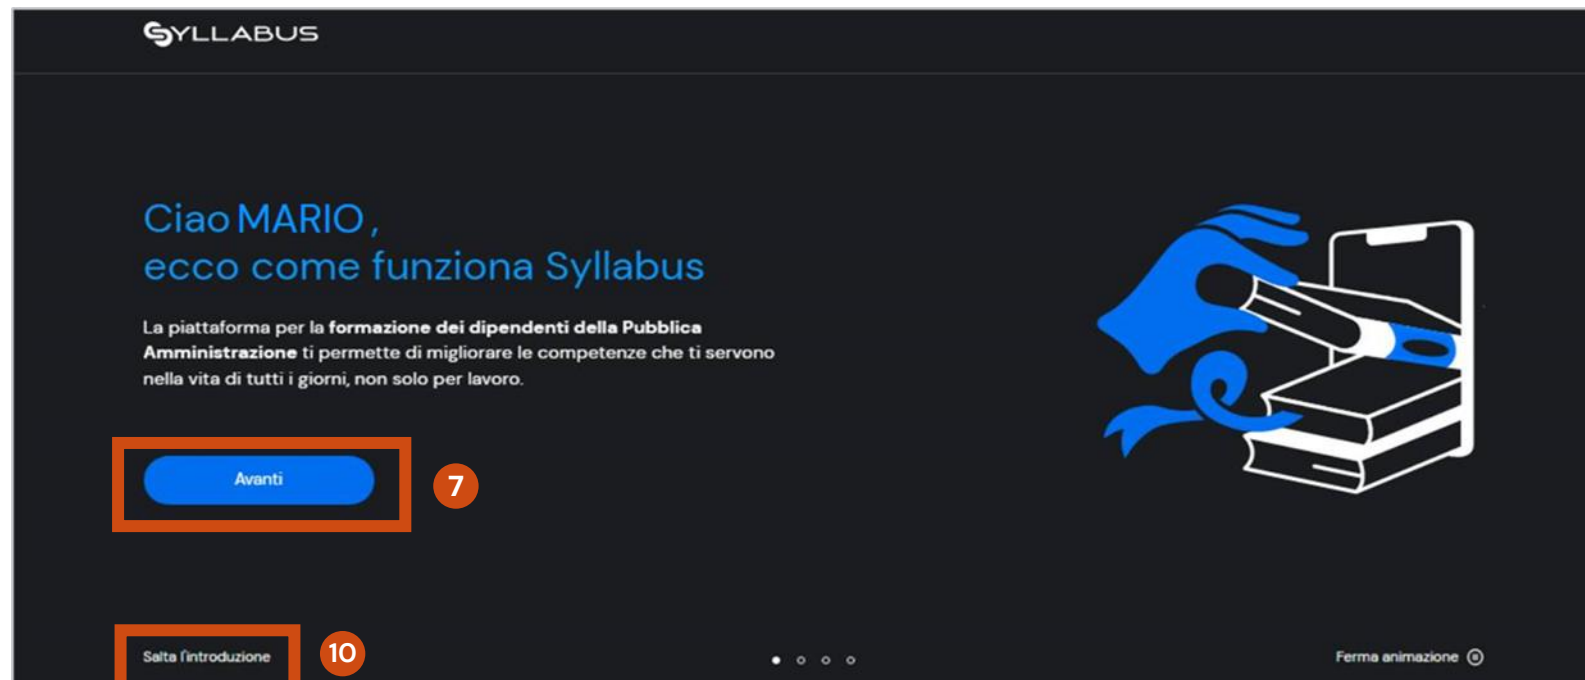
SYLLABUS

Ciao MARIO,
ecco come funziona Syllabus

La piattaforma per la **formazione dei dipendenti della Pubblica Amministrazione** ti permette di migliorare le competenze che ti servono nella vita di tutti i giorni, non solo per lavoro.

Avanti

7

Salta l'introduzione

10

Ferma animazione